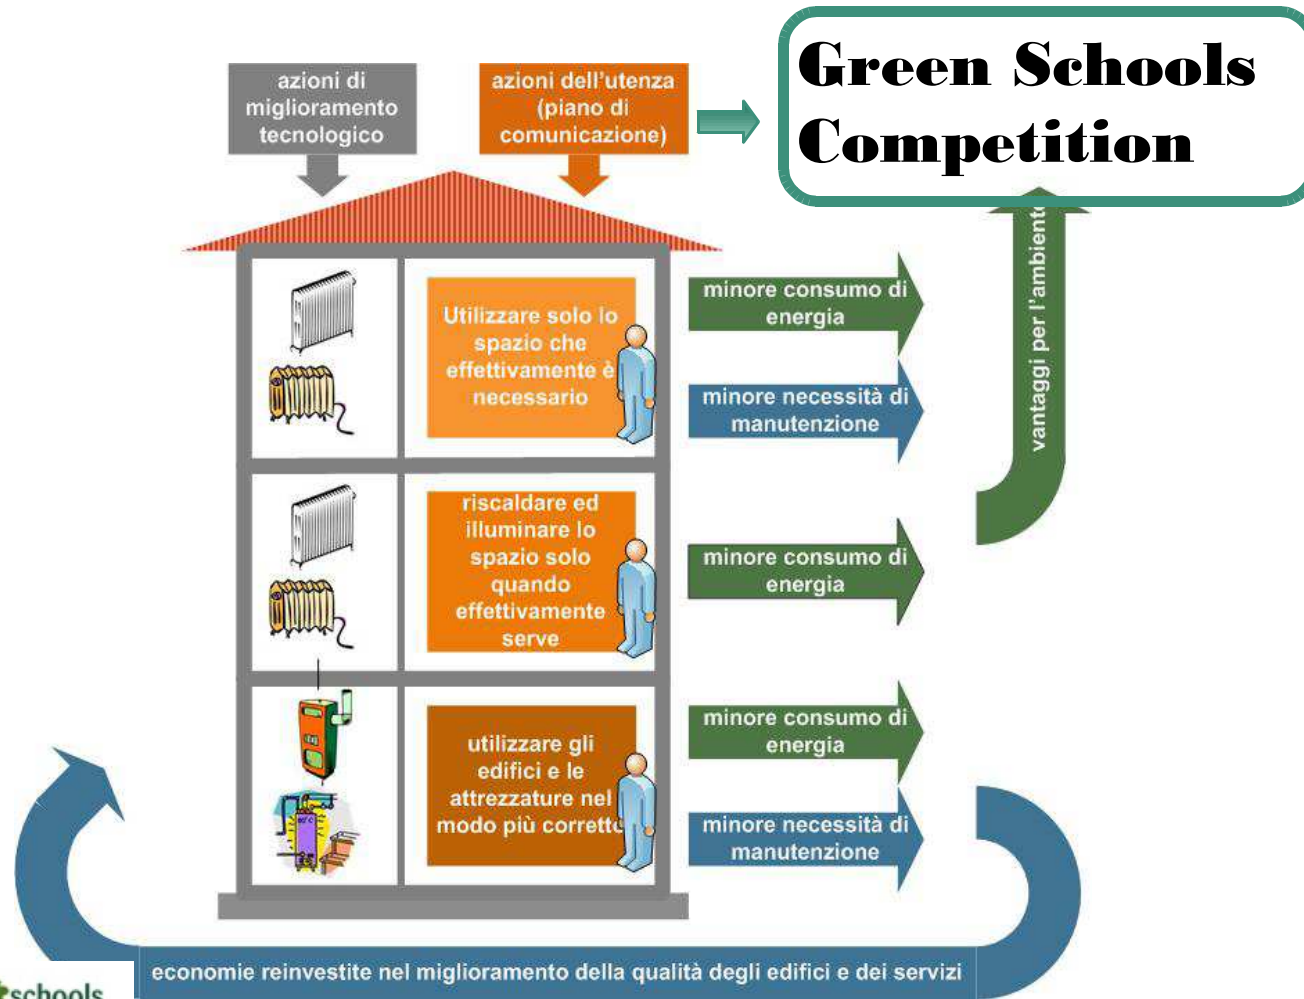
azioni di miglioramento tecnologico

azioni dell'utenza (piano di comunicazione)

Green Schools Competition

Utilizzare solo lo spazio che effettivamente è necessario

minore consumo di energia

minore necessità di manutenzione

vantaggi per l'ambiente

riscaldare ed illuminare lo spazio solo quando effettivamente serve

minore consumo di energia

utilizzare gli edifici e le attrezzature nel modo più corretto

minore consumo di energia

minore necessità di manutenzione

economie reinvestite nel miglioramento della qualità degli edifici e dei servizi

schools